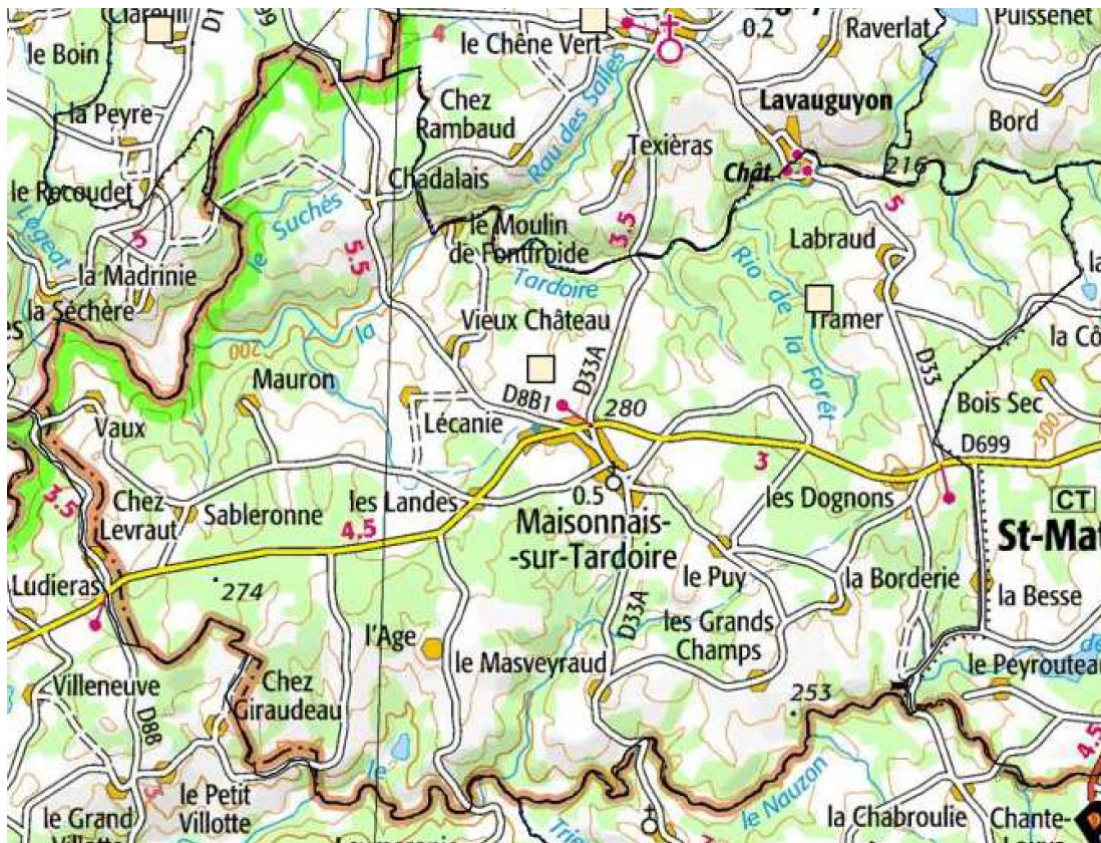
Clareuil
le Boin
la Peyre
le Recoudet
Legeat
la Madrinie
la Sèchère
4
le Chêne Vert
0.2
Raverlat
Puissenet
Chez Rambaud
Rau des Salles
Texièras
Lavauguyon
Bord
Chât.
216
Chadalais
le Suchès
5.5
le Moulin de Fontfroide
3.5
5
Labraud
Tardoire
Rio de la Forêt
Tramer
Vieux Château
D33A
D8B1
280
D33
la Cô
Mauron
200
Lécanie
Bois Sec
D699
300
Vaux
3
3.5
Chez Levraut
Sableronne
les Landes
4.5
0.5
Maisonnais-sur-Tardoire
les Dognons
CT
St-Ma
Ludieras
274
le Puy
D33A
la Borderie
la Besse
les Grands Champs
l'Age
le Masveyraud
le Peyroutea
Villeneuve
Chez Giraudeau
253
D88
le Petit Villotte
le Grand Villotte
le Nauzon
la Chabroulie
Chante-Loup
4.5